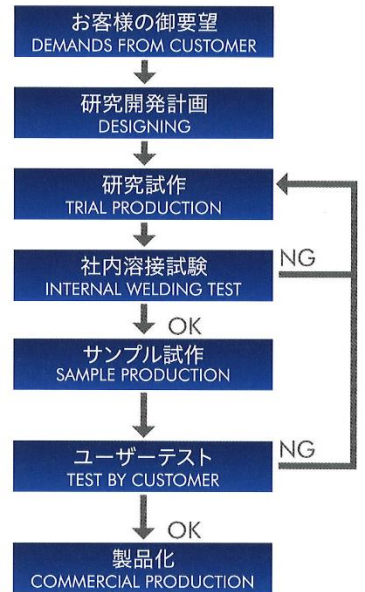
お客様の御要望
DEMANDS FROM CUSTOMER

研究開発計画
DESIGNING

研究試作
TRIAL PRODUCTION

社内溶接試験
INTERNAL WELDING TEST

NG

OK

サンプル試作
SAMPLE PRODUCTION

ユーザーテスト
TEST BY CUSTOMER

NG

OK

製品化
COMMERCIAL PRODUCTION